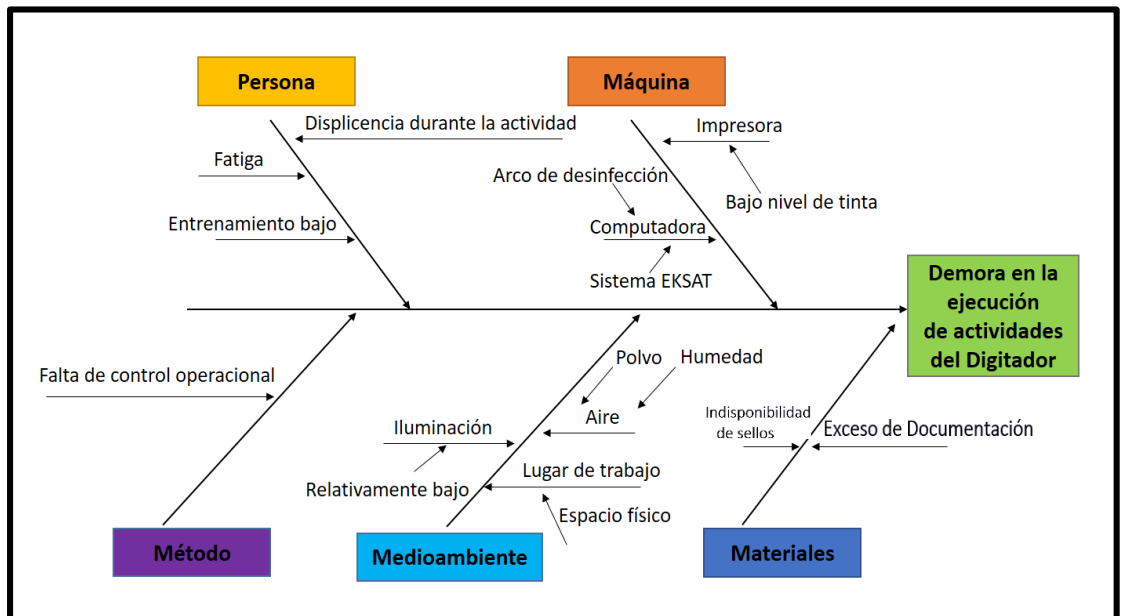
Persona

Displicencia durante la actividad

Fatiga

Entrenamiento bajo

Máquina

Impresora

Arco de desinfección

Bajo nivel de tinta

Computadora

Sistema EKSAT

Demora en la ejecución de actividades del Digitador

Falta de control operacional

Polvo

Humedad

Aire

Iluminación

Relativamente bajo

Lugar de trabajo

Espacio físico

Indisponibilidad de sellos

Exceso de Documentación

Método

Medioambiente

Materiales